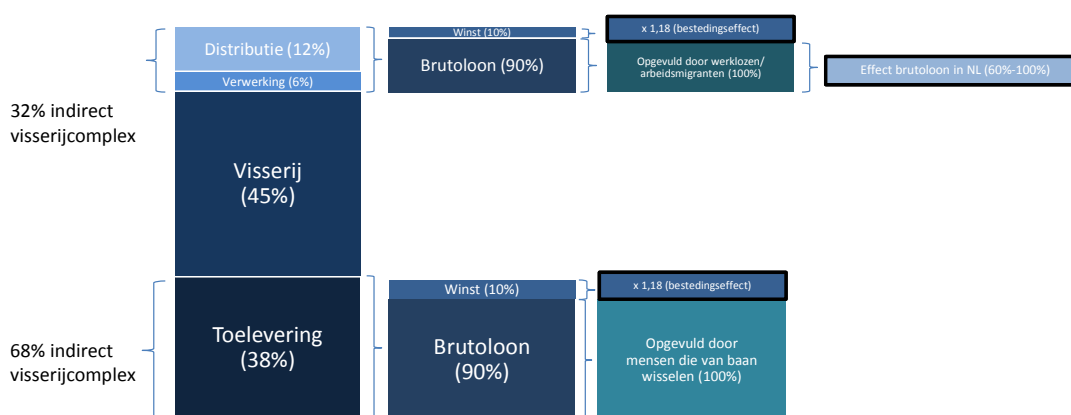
32% indirect visserijcomplex

Distributie (12%)

Verwerking (6%)

Visserij (45%)

Winst (10%)

Brutoloon (90%)

x 1,18 (bestedingseffect)

Opgevuld door werklozen/ arbeidsmigranten (100%)

Effect brutoloon in NL (60%-100%)

68% indirect visserijcomplex

Toelevering (38%)

Winst (10%)

Brutoloon (90%)

x 1,18 (bestedingseffect)

Opgevuld door mensen die van baan wisselen (100%)